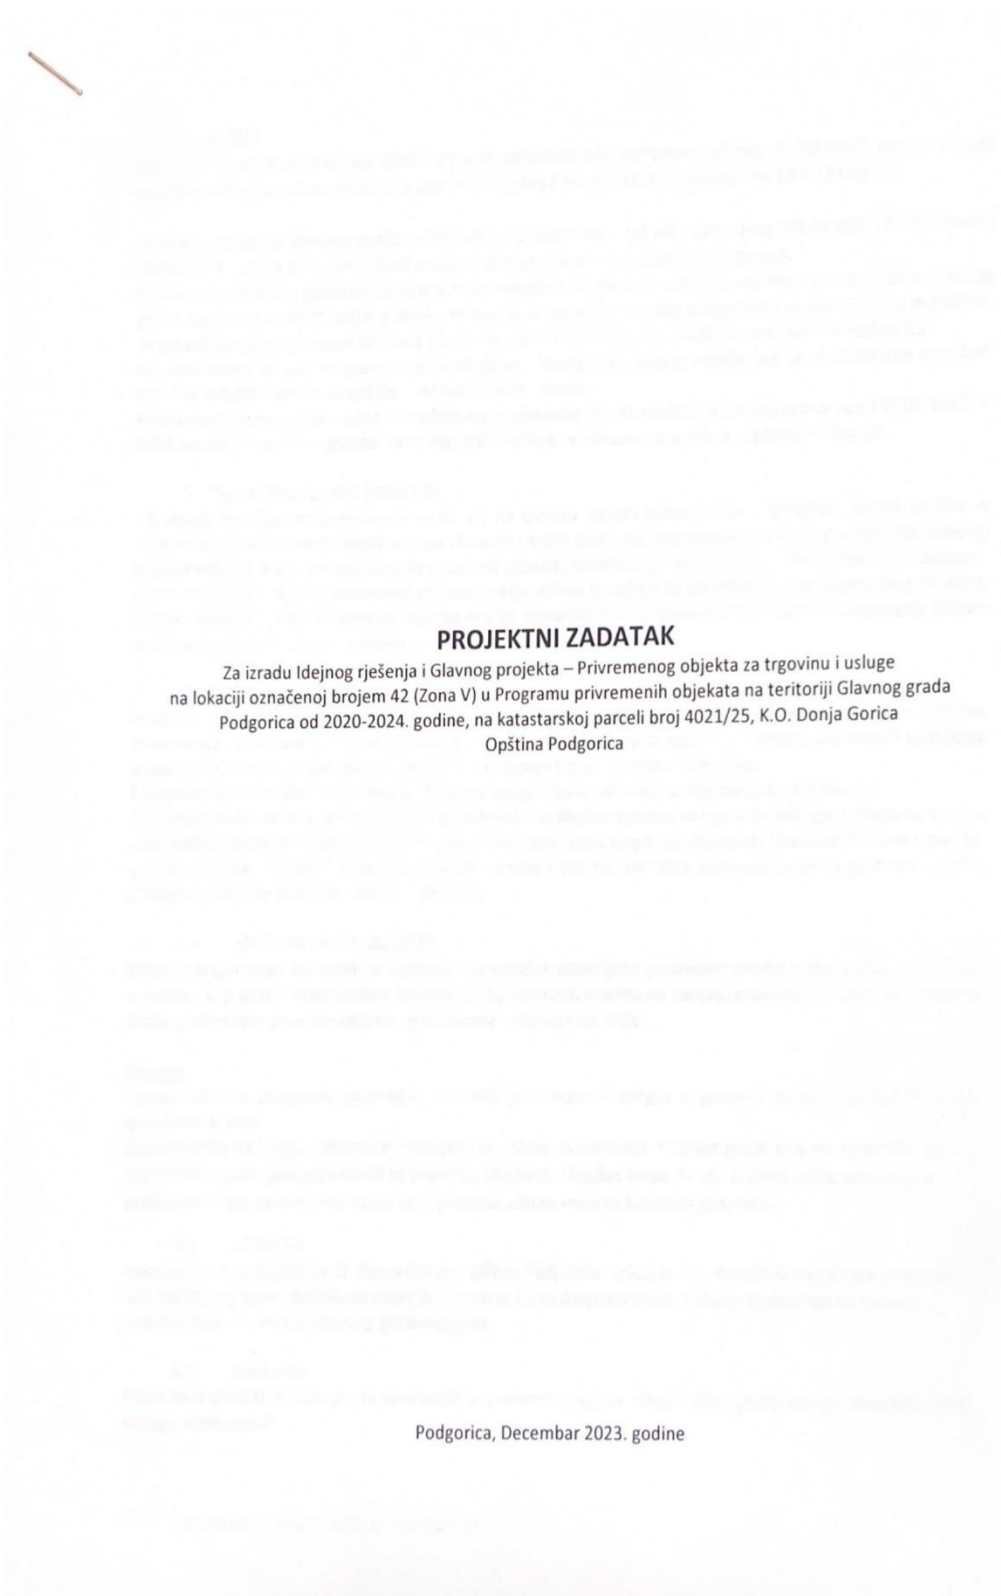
PROJEKTNI ZADATAK

Za izradu Idejnog rješenja i Glavnog projekta – Privremenog objekta za trgovinu i usluge na lokaciji označenoj brojem 42 (Zona V) u Programu privremenih objekata na teritoriji Glavnog grada Podgorica od 2020-2024. godine, na katastarskoj parceli broj 4021/25, K.O. Donja Gorica Opština Podgorica

Podgorica, Decembar 2023. godine